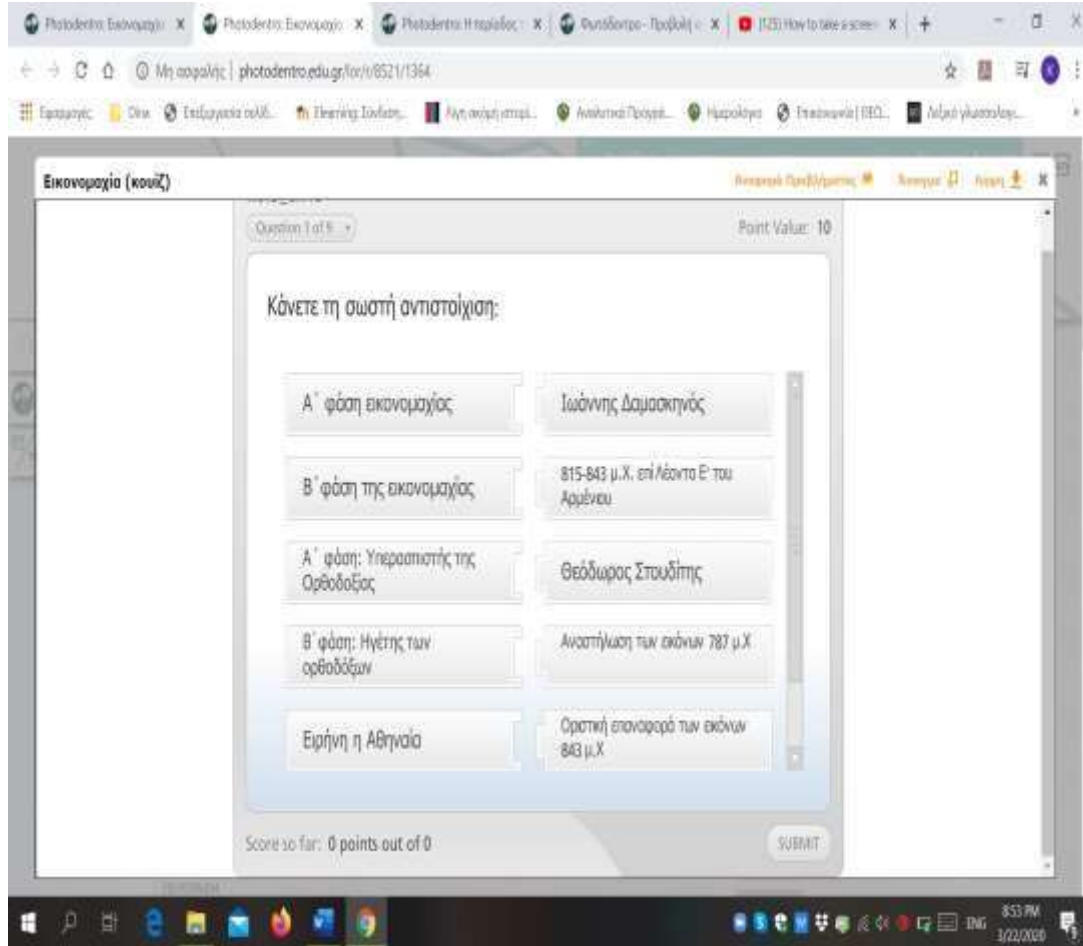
Photodentro: Εικονομαχ... × Photodentro: Εικονομαχ... × Photodentro: Η περίοδος... × Φωτόδεντρο - Προβολή... × (125) How to take a scree... ×

Μη ασφαλής | photodentro.edu.gr/lor/r/8521/1364

Εφαρμογές | Olive | Επεξεργασία ουλέ... | Elearning: Σύνδεση... | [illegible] | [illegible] | Ημερολόγιο | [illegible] | Λεξικό γλωσσολογ...

Εικονομαχία (κουίζ)

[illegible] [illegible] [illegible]

Question 1 of 9

Point Value: 10

Κάνετε τη σωστή αντιστοίχιση:

| | |
|---|---|
| Α΄ φάση εικονομαχίας | Ιωάννης Δαμασκηνός |
| Β΄ φάση της εικονομαχίας | 815-843 μ.Χ. επί Λέοντα Ε' του Αρμένιου |
| Α΄ φάση: Υπερασπιστής της Ορθοδοξίας | Θεόδωρος Στουδίτης |
| Β΄ φάση: Ηγέτης των ορθοδόξων | Αναστήλωση των εικόνων 787 μ.Χ |
| Ειρήνη η Αθηναία | Οριστική επαναφορά των εικόνων 843 μ.Χ |

Score so far: 0 points out of 0

SUBMIT

ENG 8:53 PM 3/22/2020